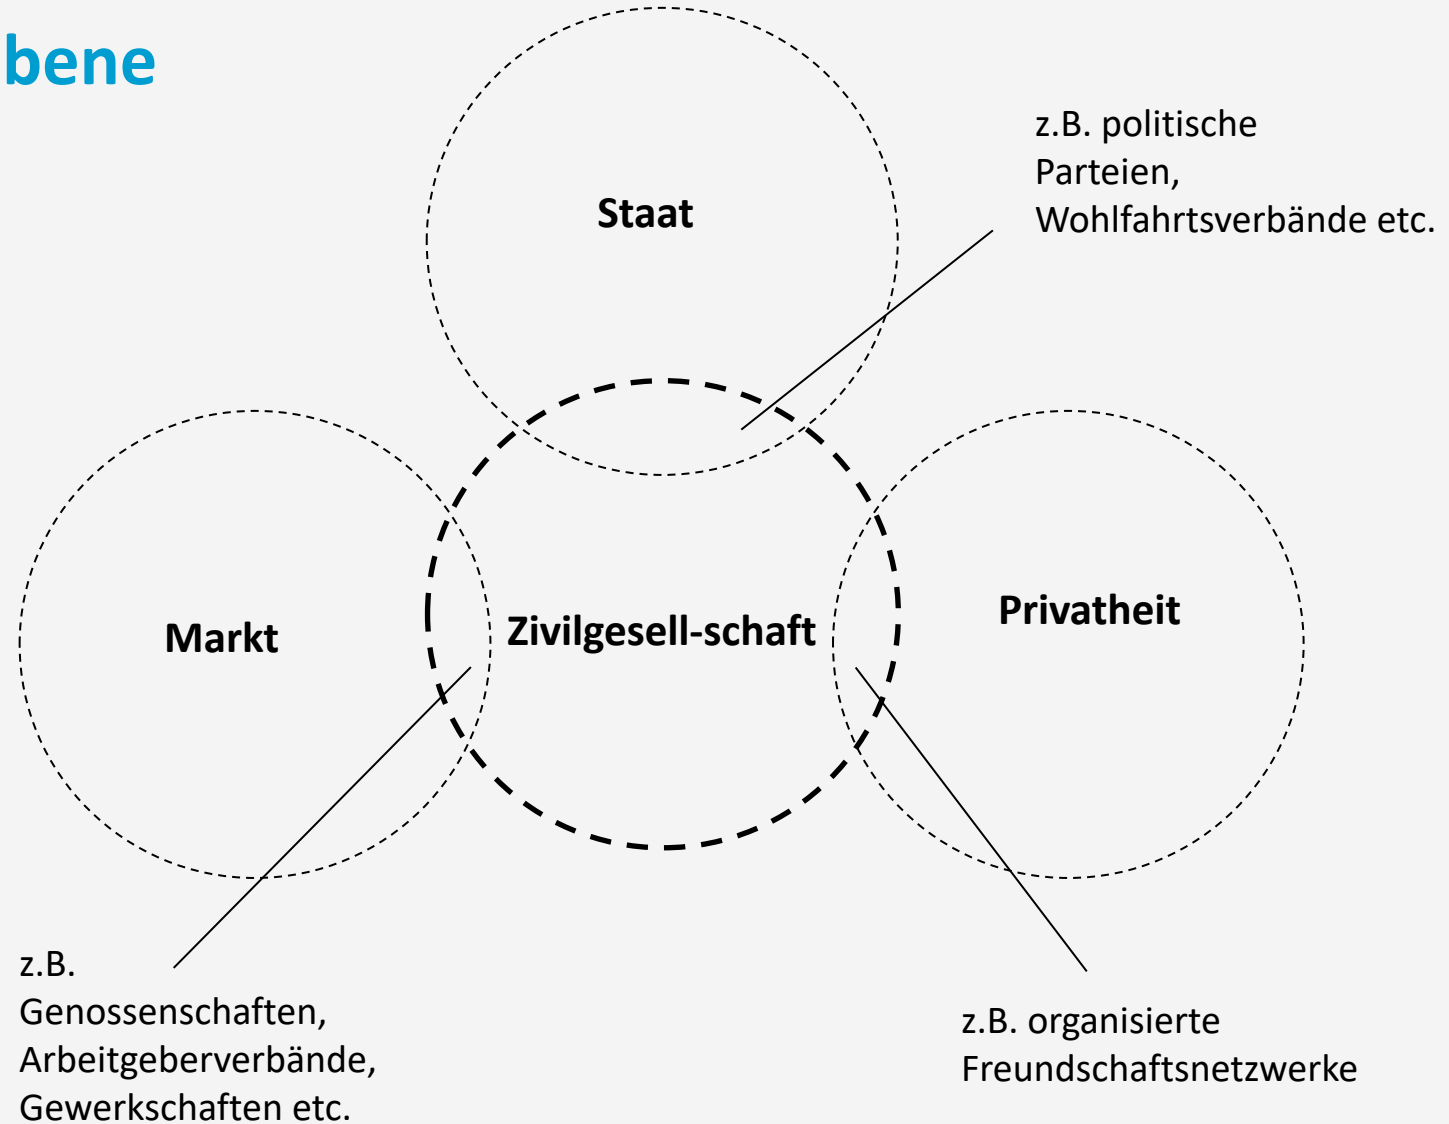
bene

z.B. politische Parteien, Wohlfahrtsverbände etc.

Staat

Markt

Zivilgesell-schaft

Privatheit

z.B. Genossenschaften, Arbeitgeberverbände, Gewerkschaften etc.

z.B. organisierte Freundschaftsnetzwerke